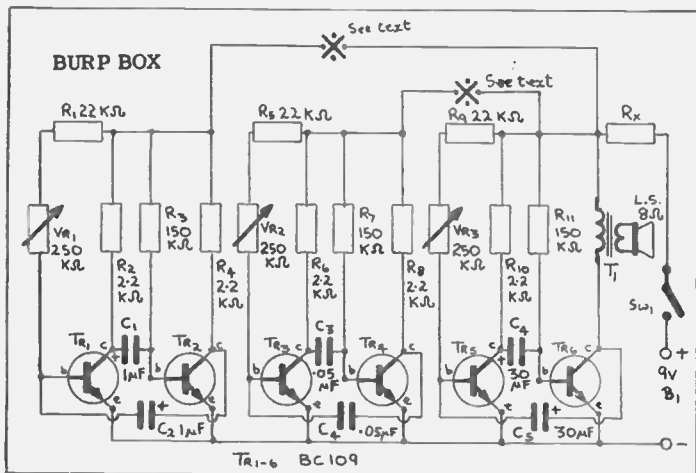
BURP BOX

See text

See text

$R_1$ 22 KΩ

$R_5$ 22 KΩ

$R_9$ 22 KΩ

$R_x$

$VR_1$ 250 KΩ

$R_2$ 2·2 KΩ

$R_3$ 150 KΩ

$R_4$ 2·2 KΩ

$VR_2$ 250 KΩ

$R_6$ 2·2 KΩ

$R_7$ 150 KΩ

$R_8$ 2·2 KΩ

$VR_3$ 250 KΩ

$R_{10}$ 2·2 KΩ

$R_{11}$ 150 KΩ

L.S. 8Ω

$T_1$

$SW_1$

+

9V

$B_1$

−

$C_1$ 1μF

$C_2$ 1μF

$C_3$ ·05 μF

$C_4$ ·05μF

$C_4$ 30 μF

$C_5$ 30μF

$TR_1$ $TR_2$ $TR_3$ $TR_4$ $TR_5$ $TR_6$

b c e

$TR_{1-6}$ BC109